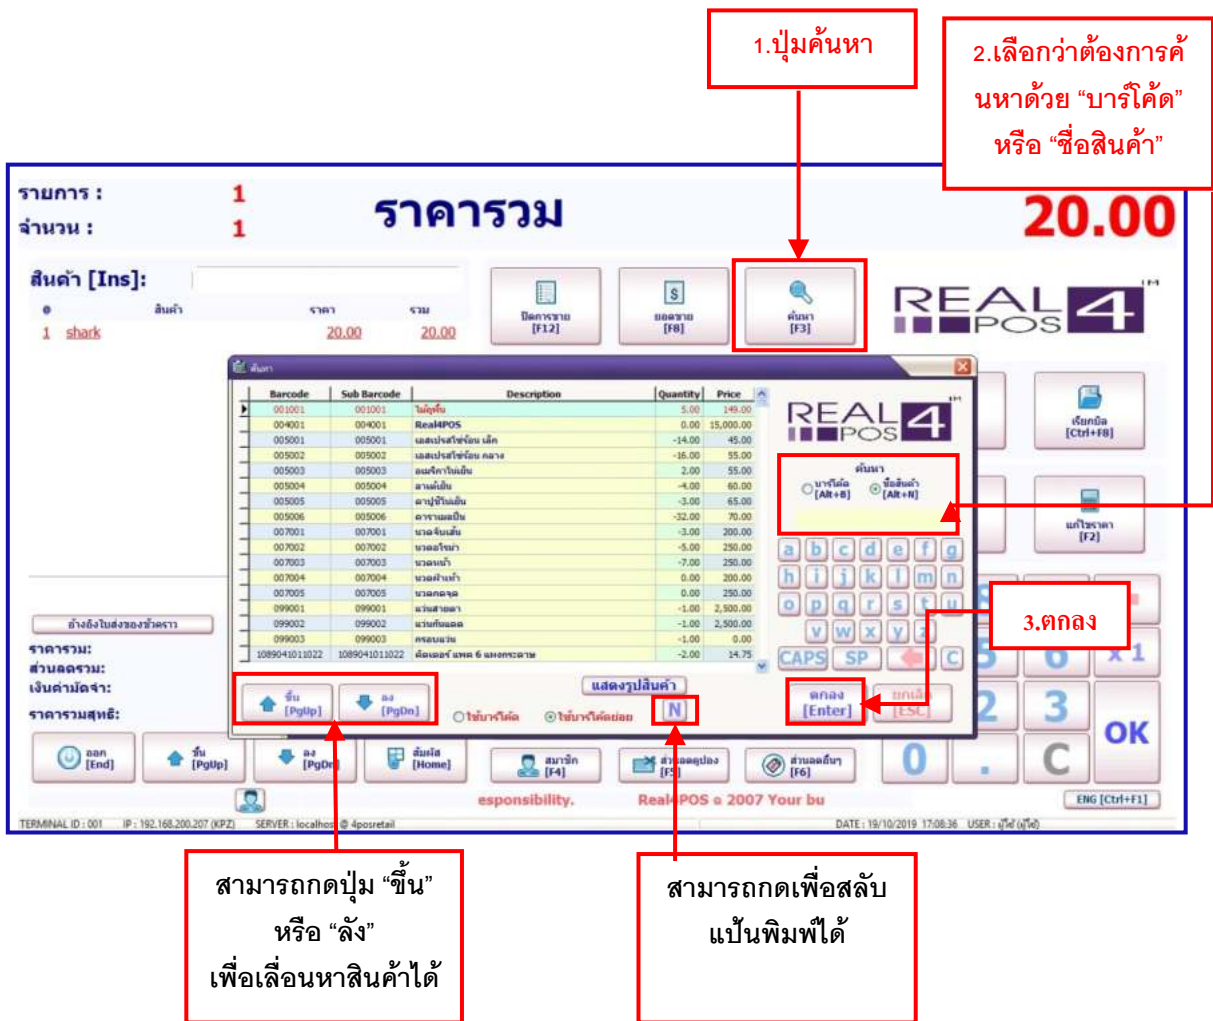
1.ปุ่มค้นหา

2.เลือกว่าต้องการค้นหาด้วย "บาร์โค้ด" หรือ "ชื่อสินค้า"

รายการ : 1
จำนวน : 1

ราคารวม

20.00

สินค้า [Ins]:

| # | สินค้า | ราคา | รวม |
|---|---|---|---|
| 1 | shark | 20.00 | 20.00 |

ปิดการขาย [F12]

ยอดขาย [F8]

ค้นหา [F3]

REAL 4 POS

ค้นหา

| Barcode | Sub Barcode | Description | Quantity | Price |
|---|---|---|---|---|
| 001001 | 001001 | ไม้ดูฟัน | 5.00 | 149.00 |
| 004001 | 004001 | Real4POS | 0.00 | 15,000.00 |
| 005001 | 005001 | เอสเปรสโซ่ร้อน เล็ก | -14.00 | 45.00 |
| 005002 | 005002 | เอสเปรสโซ่ร้อน กลาง | -16.00 | 55.00 |
| 005003 | 005003 | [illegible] | 2.00 | 55.00 |
| 005004 | 005004 | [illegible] | -4.00 | 60.00 |
| 005005 | 005005 | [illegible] | -3.00 | 65.00 |
| 005006 | 005006 | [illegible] | -32.00 | 70.00 |
| 007001 | 007001 | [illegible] | -3.00 | 200.00 |
| 007002 | 007002 | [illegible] | -5.00 | 250.00 |
| 007003 | 007003 | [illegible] | -7.00 | 250.00 |
| 007004 | 007004 | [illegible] | 0.00 | 200.00 |
| 007005 | 007005 | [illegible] | 0.00 | 250.00 |
| 099001 | 099001 | แว่นสายตา | -1.00 | 2,500.00 |
| 099002 | 099002 | แว่นกันแดด | -1.00 | 2,500.00 |
| 099003 | 099003 | กรอบแว่น | -1.00 | 0.00 |
| 1089041011022 | 1089041011022 | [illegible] | -2.00 | 14.75 |

REAL 4 POS

ค้นหา
บาร์โค้ด [Alt+B]
ชื่อสินค้า [Alt+N]

a b c d e f g
h i j k l m n
o p q r s t u
v w x y z
CAPS SP C

ขึ้น [PgUp]
ลง [PgDn]
แสดงรูปสินค้า
ใช้บาร์โค้ด
ใช้บาร์โค้ดย่อย
N
ตกลง [Enter]
ยกเลิก [ESC]

3.ตกลง

เรียกบิล [Ctrl+F8]
แก้ไขราคา [F2]

อ้างอิงใบส่งของชั่วคราว
ราคารวม:
ส่วนลดรวม:
เงินค่ามัดจำ:
ราคารวมสุทธิ:

ออก [End]
ขึ้น [PgUp]
ลง [PgDn]
สัมผัส [Home]
สมาชิก [F4]
ส่วนลดคูปอง [F5]
ส่วนลดอื่นๆ [F6]

3
x1
0
.
C
OK

esponsibility.
Real4POS © 2007 Your bu
ENG [Ctrl+F1]

TERMINAL ID : 001 IP : 192.168.200.207 (KPZ) SERVER : localhost @ 4posretail DATE : 19/10/2019 17:08:36 USER : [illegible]

สามารถกดปุ่ม "ขึ้น" หรือ "ลัง" เพื่อเลื่อนหาสินค้าได้

สามารถกดเพื่อสลับแป้นพิมพ์ได้